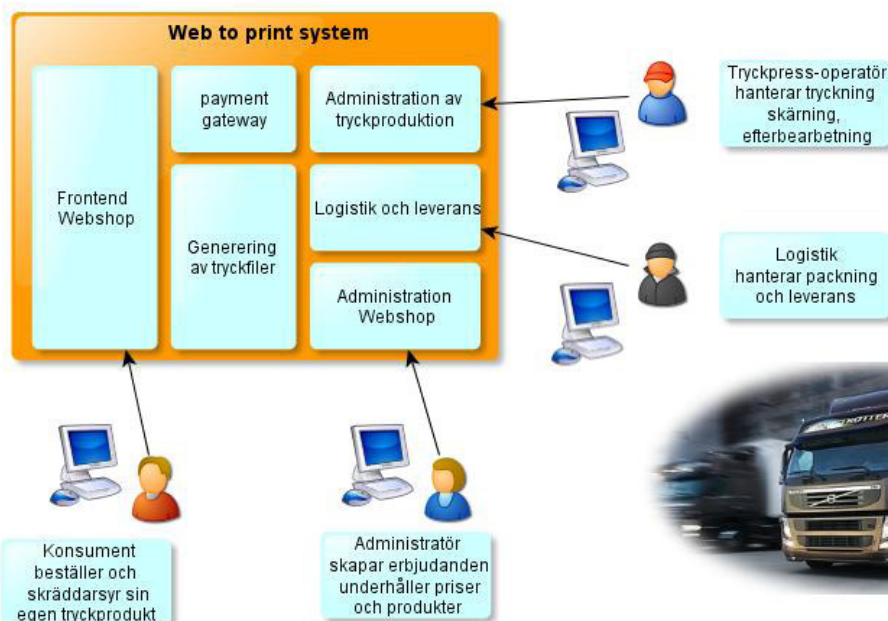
Web to print system

Frontend Webshop

payment gateway

Generering av tryckfiler

Administration av tryckproduktion

Logistik och leverans

Administration Webshop

Tryckpress-operatör hanterar tryckning skärning, efterbearbetning

Logistik hanterar packning och leverans

Konsument beställer och skräddarsyr sin egen tryckprodukt

Administratör skapar erbjudanden underhåller priser och produkter

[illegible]OTTE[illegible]